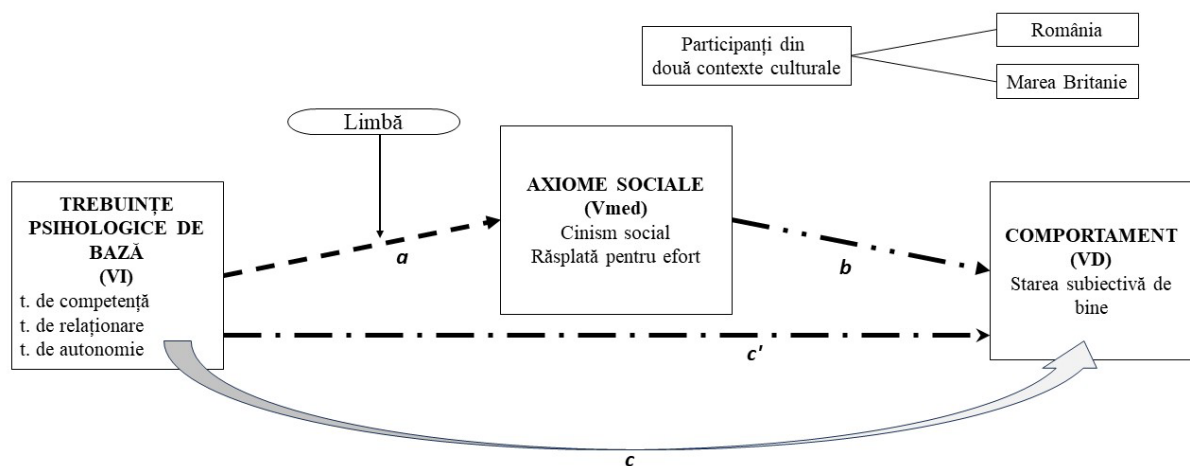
Participanți din două contexte culturale

România

Marea Britanie

Limbă

TREBUINȚE PSIHOLOGICE DE BAZĂ (VI)
t. de competență
t. de relaționare
t. de autonomie

a

AXIOME SOCIALE (Vmed)
Cinism social
Răsplată pentru efort

b

COMPORTAMENT (VD)
Starea subiectivă de bine

c'

c